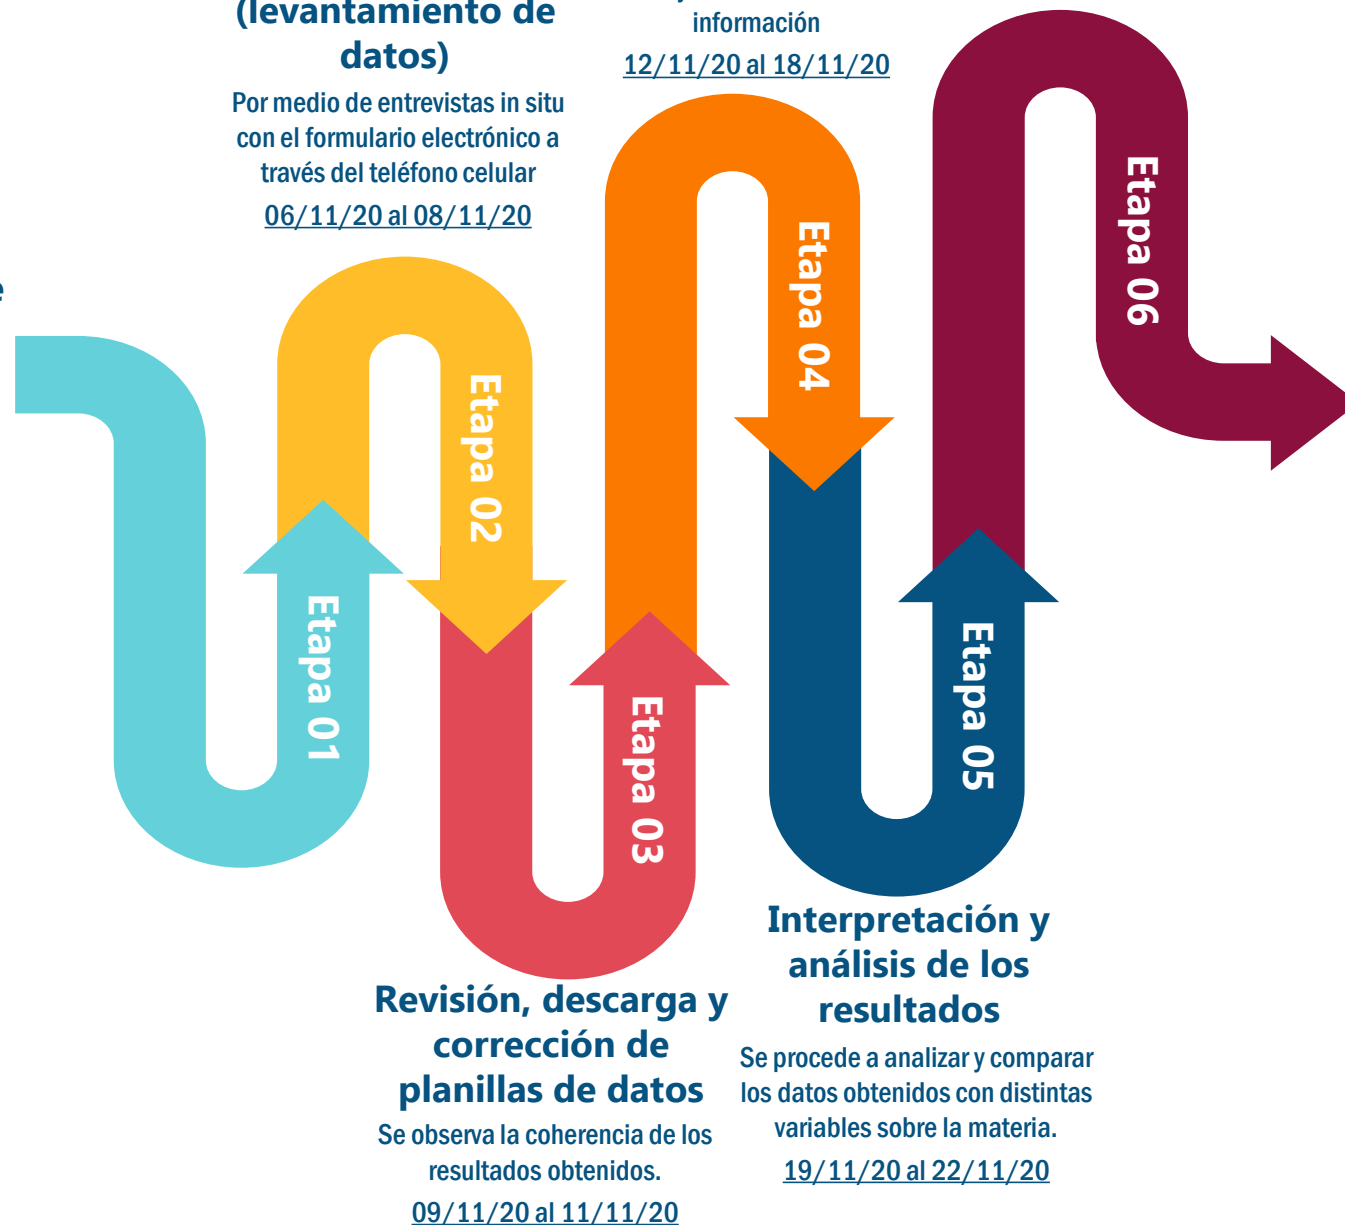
(levantamiento de datos)

Por medio de entrevistas in situ con el formulario electrónico a través del teléfono celular

06/11/20 al 08/11/20

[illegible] información

12/11/20 al 18/11/20

Etapa 01

Etapa 02

Etapa 03

Etapa 04

Etapa 05

Etapa 06

Revisión, descarga y corrección de planillas de datos

Se observa la coherencia de los resultados obtenidos.

09/11/20 al 11/11/20

Interpretación y análisis de los resultados

Se procede a analizar y comparar los datos obtenidos con distintas variables sobre la materia.

19/11/20 al 22/11/20